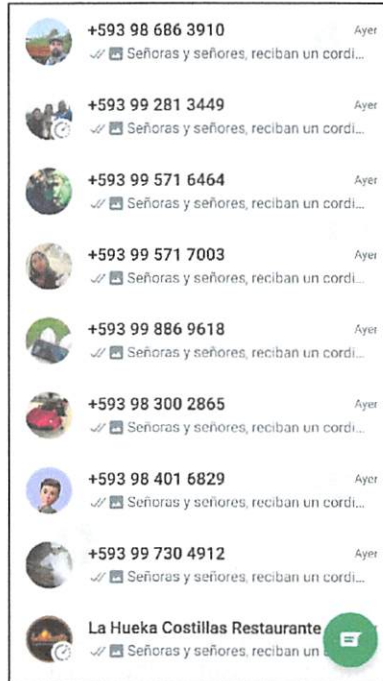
+593 98 686 3910
Ayer
Señoras y señores, reciban un cordi...

+593 99 281 3449
Ayer
Señoras y señores, reciban un cordi...

+593 99 571 6464
Ayer
Señoras y señores, reciban un cordi...

+593 99 571 7003
Ayer
Señoras y señores, reciban un cordi...

+593 99 886 9618
Ayer
Señoras y señores, reciban un cordi...

+593 98 300 2865
Ayer
Señoras y señores, reciban un cordi...

+593 98 401 6829
Ayer
Señoras y señores, reciban un cordi...

+593 99 730 4912
Ayer
Señoras y señores, reciban un cordi...

La Hueka Costillas Restaurante
Señoras y señores, reciban un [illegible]